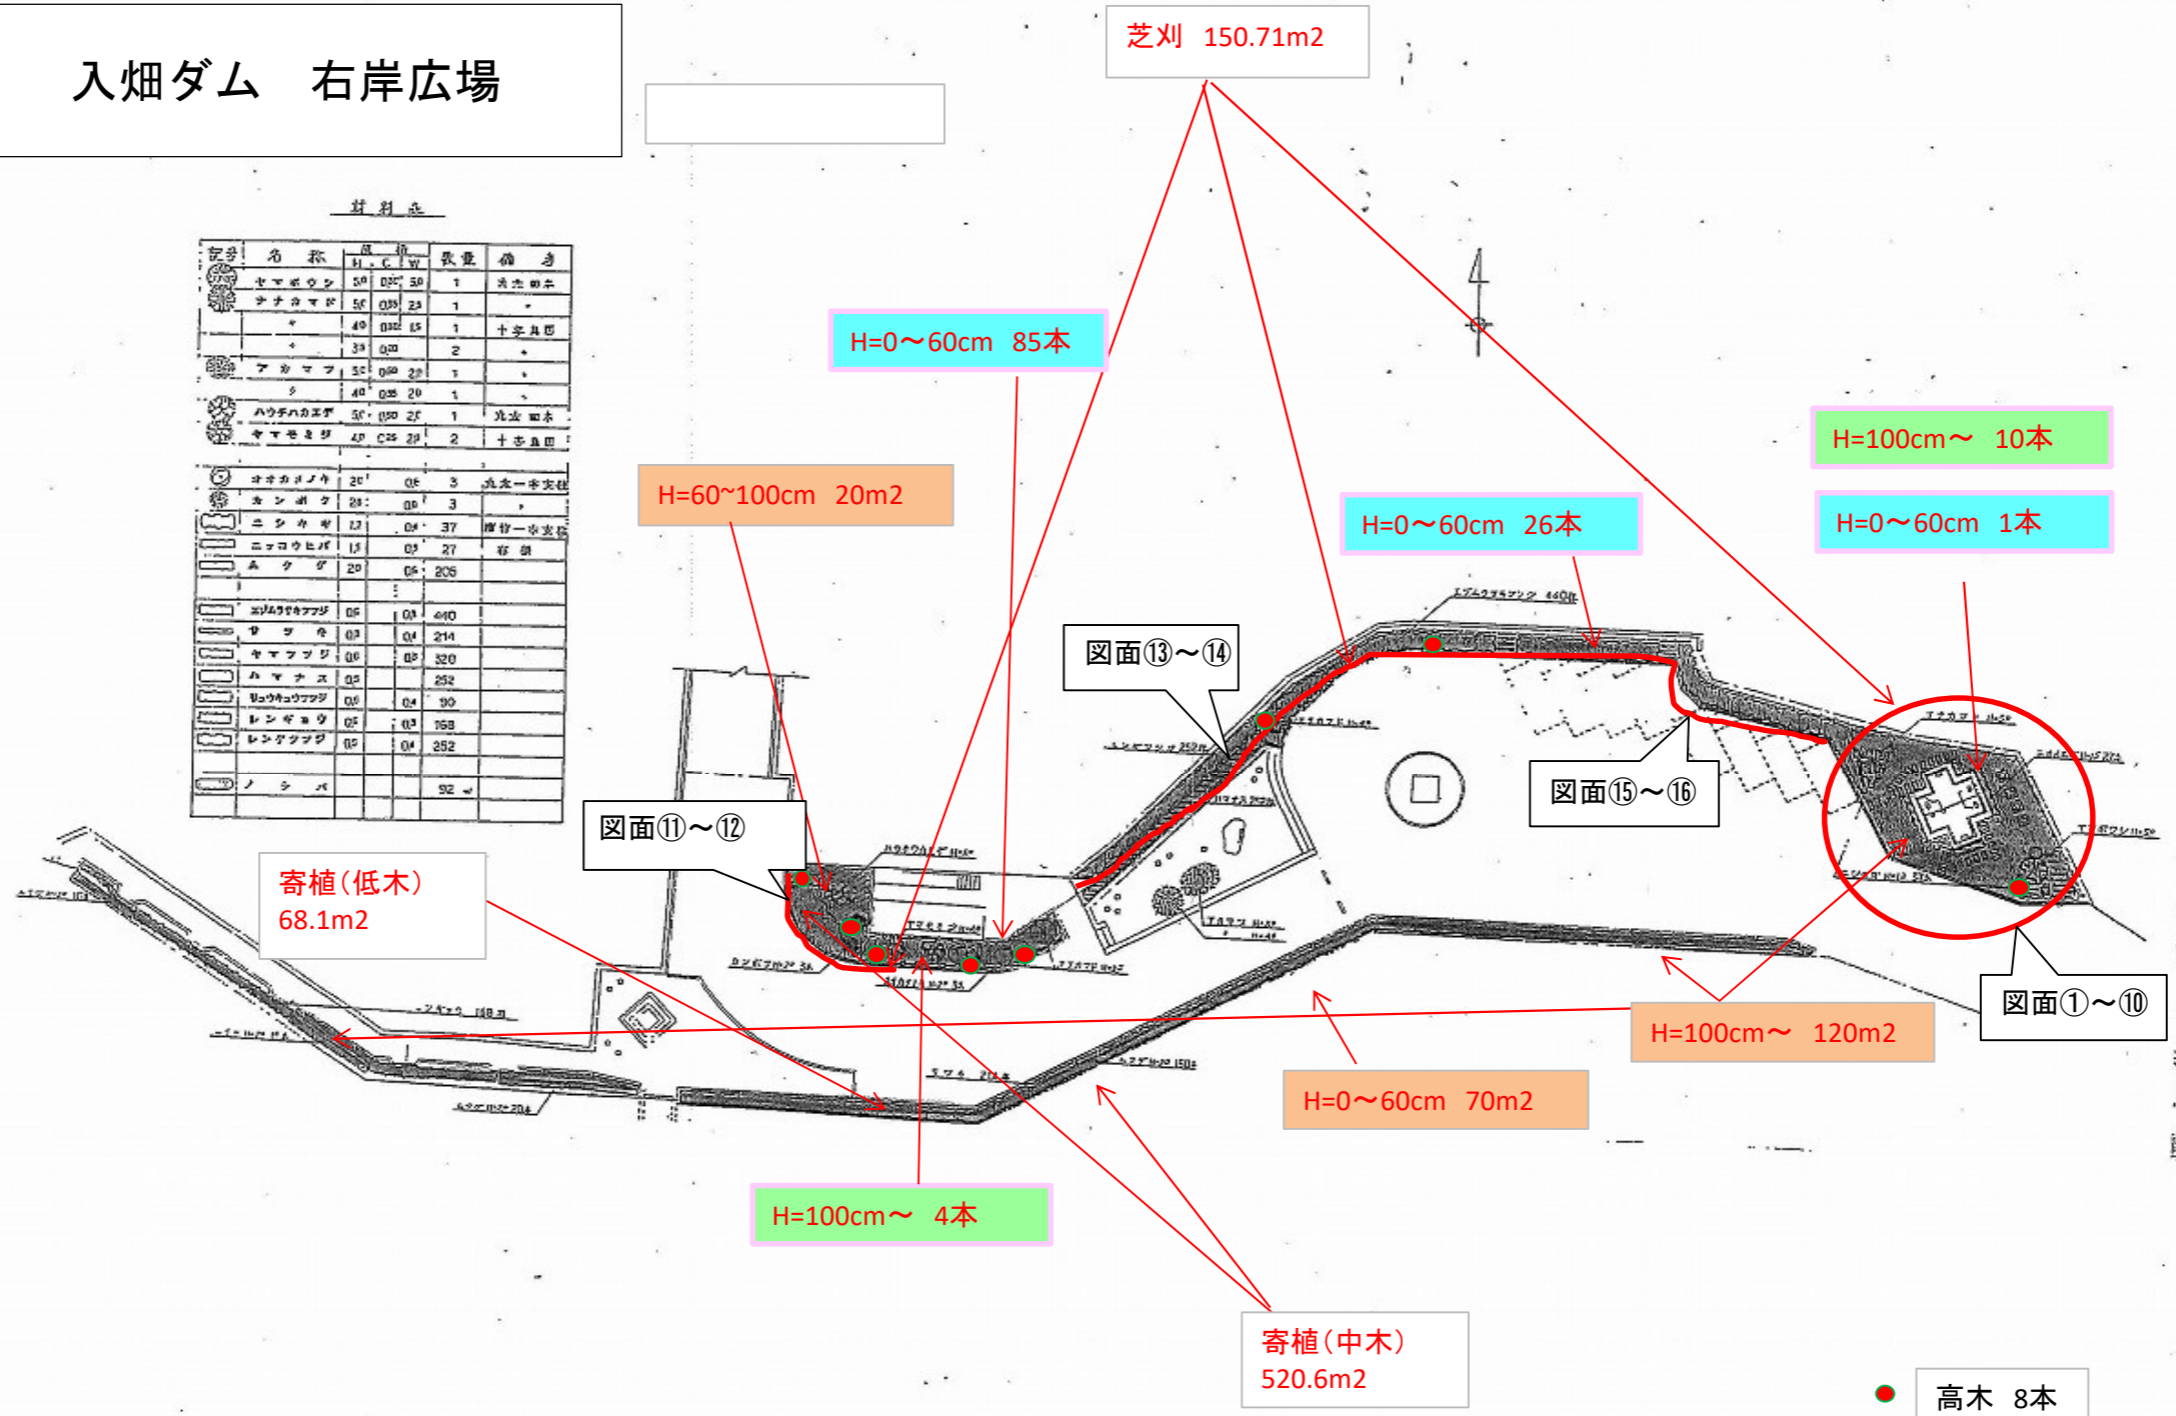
入畑ダム　右岸広場

芝刈　150.71m2

H=0〜60cm　85本

H=100cm〜　10本

H=0〜60cm　1本

H=60~100cm　20m2

H=0〜60cm　26本

図面⑬〜⑭

図面⑮〜⑯

図面⑪〜⑫

寄植（低木）
68.1m2

図面①〜⑩

H=100cm〜　120m2

H=0〜60cm　70m2

H=100cm〜　4本

寄植（中木）
520.6m2

高木　8本

材料表

| 記号 | 名称 | H | C | W | 数量 | 備考 |
|---|---|---|---|---|---|---|
| | ヤマボウシ | 5.0 | 0.25 | 5.0 | 1 | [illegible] |
| | ナナカマド | 5.0 | 0.35 | 2.3 | 1 | 〃 |
| | 〃 | 4.0 | 0.30 | 1.5 | 1 | 十字鳥居 |
| | 〃 | 3.3 | 0.20 | | 2 | 〃 |
| | アカマツ | 5.0 | 0.60 | 2.0 | 1 | 〃 |
| | 〃 | 4.0 | 0.35 | 2.0 | 1 | 〃 |
| | ハウチハカエデ | 5.0 | 0.50 | 2.5 | 1 | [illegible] |
| | ヤマモミジ | 4.0 | 0.25 | 2.0 | 2 | 十字鳥居 |
| | オオカメノキ | 2.0 | | 0.6 | 3 | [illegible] |
| | カンボク | 2.0 | | 0.9 | 3 | 〃 |
| | ニシキギ | 1.2 | | 0.4 | 37 | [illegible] |
| | ニッコウヒバ | 1.5 | | 0.3 | 27 | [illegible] |
| | ムクゲ | 2.0 | | 0.6 | 205 | |
| | エゾムラサキツツジ | 0.6 | | 0.3 | 440 | |
| | サツキ | 0.3 | | 0.4 | 214 | |
| | ヤマツツジ | 0.6 | | 0.3 | 320 | |
| | ハマナス | 0.5 | | | 252 | |
| | リュウキュウツツジ | 0.5 | | 0.4 | 90 | |
| | レンギョウ | 0.5 | | 0.3 | 158 | |
| | レンゲツツジ | 0.5 | | 0.4 | 252 | |
| | ノシバ | | | | 92 | |